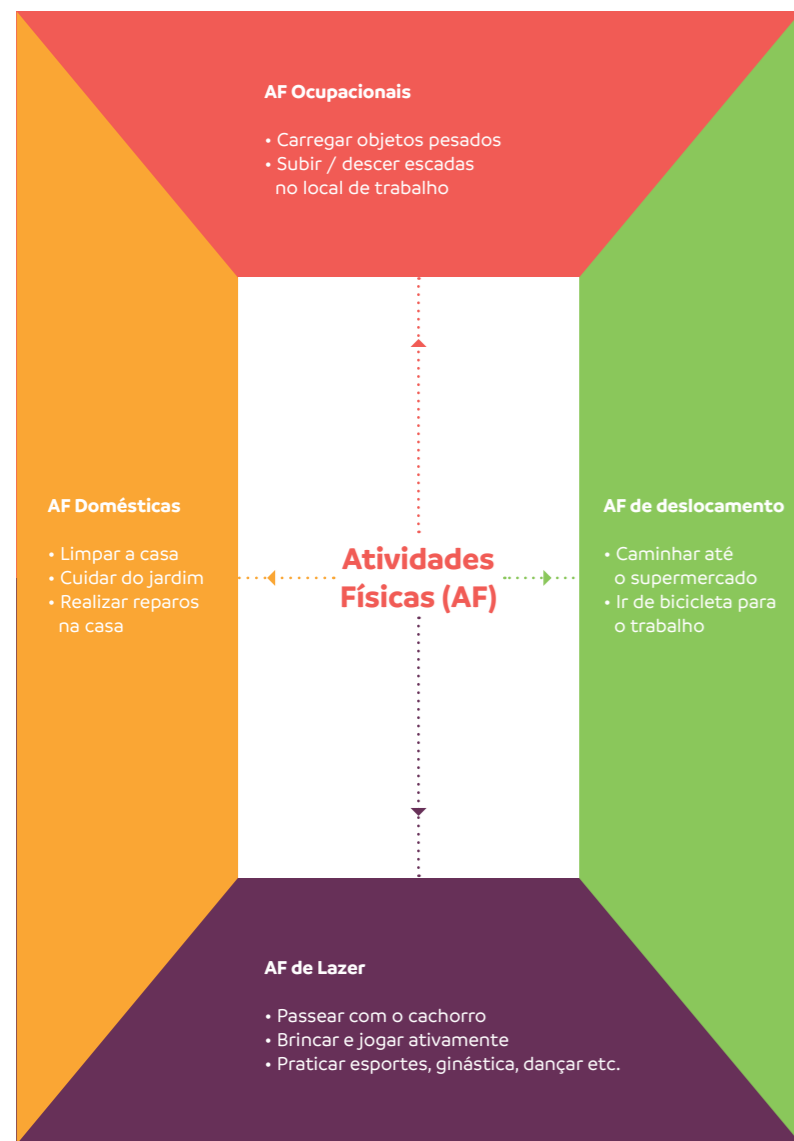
AF Ocupacionais

• Carregar objetos pesados
• Subir / descer escadas no local de trabalho

AF Domésticas

• Limpar a casa
• Cuidar do jardim
• Realizar reparos na casa

Atividades Físicas (AF)

AF de deslocamento

• Caminhar até o supermercado
• Ir de bicicleta para o trabalho

AF de Lazer

• Passear com o cachorro
• Brincar e jogar ativamente
• Praticar esportes, ginástica, dançar etc.